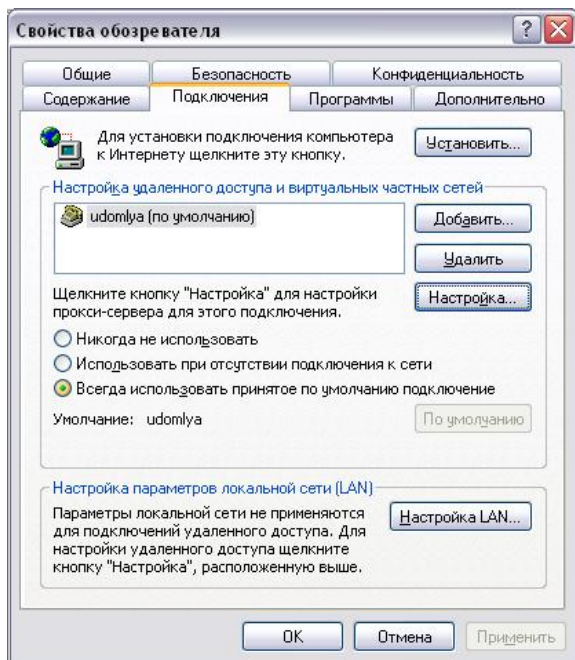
Свойства обозревателя

Общие
Безопасность
Конфиденциальность
Содержание
Подключения
Программы
Дополнительно

Для установки подключения компьютера к Интернету щелкните эту кнопку.
Установить...

Настройка удаленного доступа и виртуальных частных сетей

udomlya (по умолчанию)

Добавить...
Удалить

Щелкните кнопку "Настройка" для настройки прокси-сервера для этого подключения.
Настройка...

Никогда не использовать
Использовать при отсутствии подключения к сети
Всегда использовать принятое по умолчанию подключение

Умолчание: udomlya
По умолчанию

Настройка параметров локальной сети (LAN)

Параметры локальной сети не применяются для подключений удаленного доступа. Для настройки удаленного доступа щелкните кнопку "Настройка", расположенную выше.
Настройка LAN...

OK
Отмена
Применить